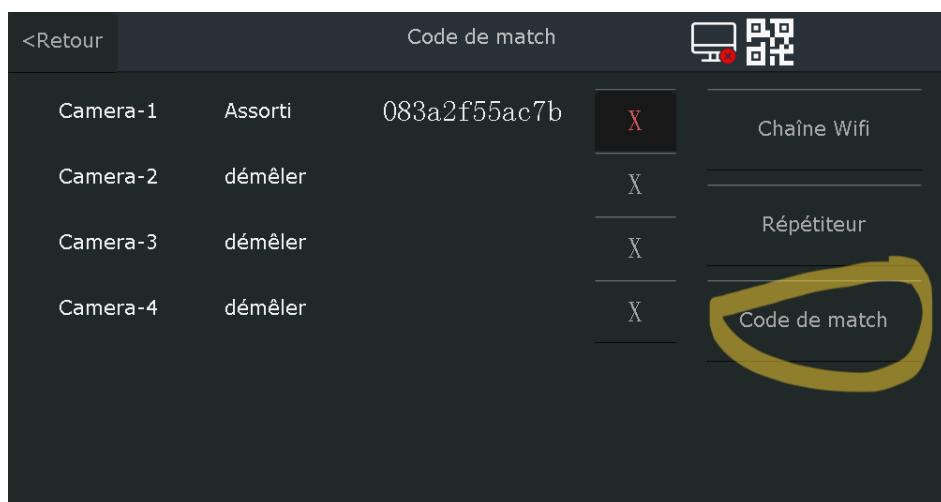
<Retour

Code de match

| | | | |
|---|---|---|---|
| Camera-1 | Assorti | 083a2f55ac7b | X |
| Camera-2 | démêler | | X |
| Camera-3 | démêler | | X |
| Camera-4 | démêler | | X |

Chaîne Wifi

Répétiteur

Code de match